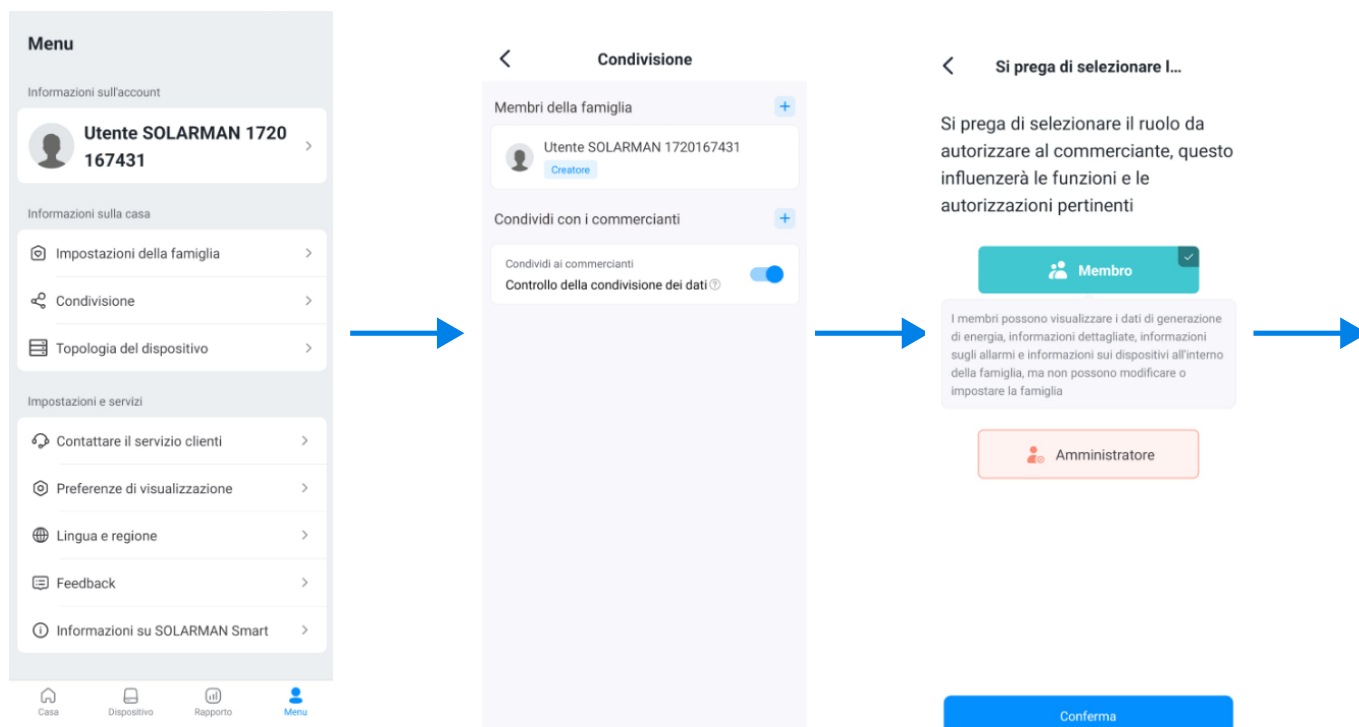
Menu

Informazioni sull'account

Utente SOLARMAN 1720 167431

Informazioni sulla casa

Impostazioni della famiglia

Condivisione

Topologia del dispositivo

Impostazioni e servizi

Contattare il servizio clienti

Preferenze di visualizzazione

Lingua e regione

Feedback

Informazioni su SOLARMAN Smart

Casa Dispositivo Rapporto Menu

Condivisione

Membri della famiglia +

Utente SOLARMAN 1720167431
Creatore

Condividi con i commercianti +

Condividi ai commercianti
Controllo della condivisione dei dati

Si prega di selezionare l...

Si prega di selezionare il ruolo da autorizzare al commerciante, questo influenzerà le funzioni e le autorizzazioni pertinenti

Membro

I membri possono visualizzare i dati di generazione di energia, informazioni dettagliate, informazioni sugli allarmi e informazioni sui dispositivi all'interno della famiglia, ma non possono modificare o impostare la famiglia

Amministratore

Conferma